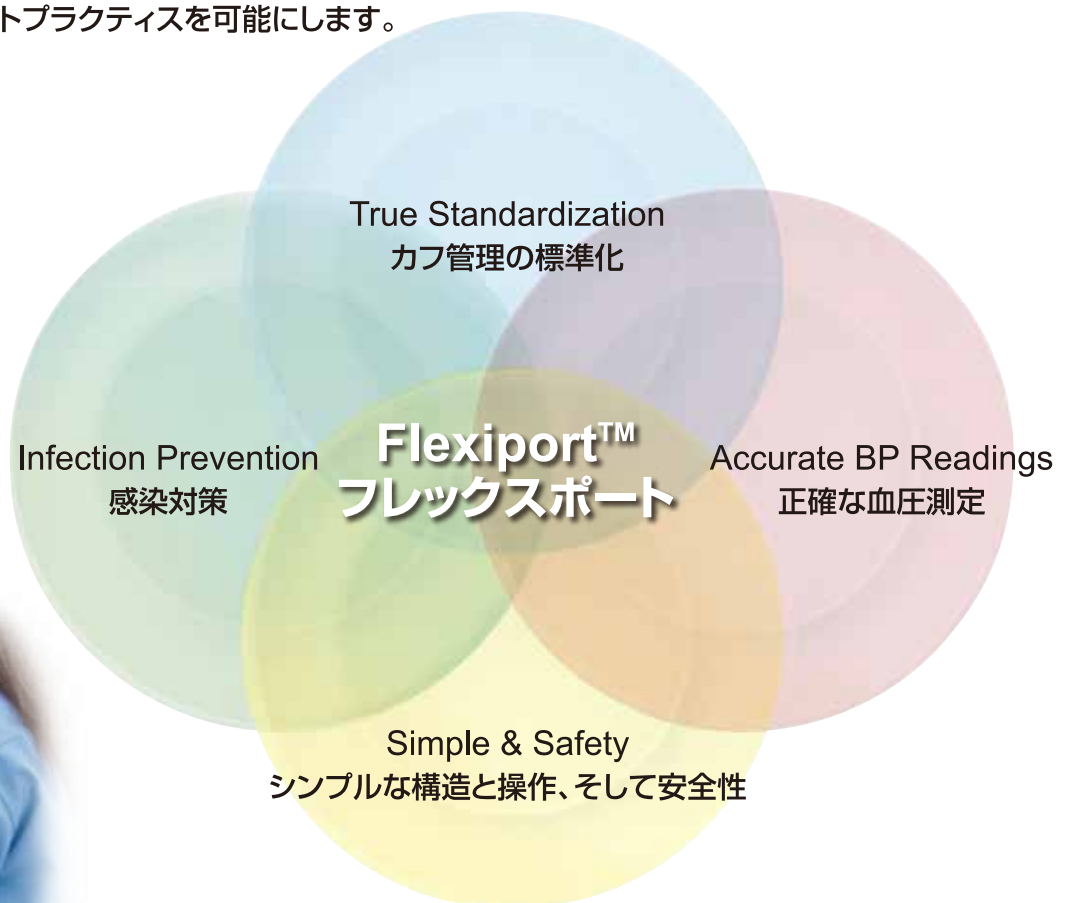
トプラクティスを可能にします。

True Standardization
カフ管理の標準化

Infection Prevention
感染対策

Flexiport™
フレックスポート

Accurate BP Readings
正確な血圧測定

Simple & Safety
シンプルな構造と操作、そして安全性